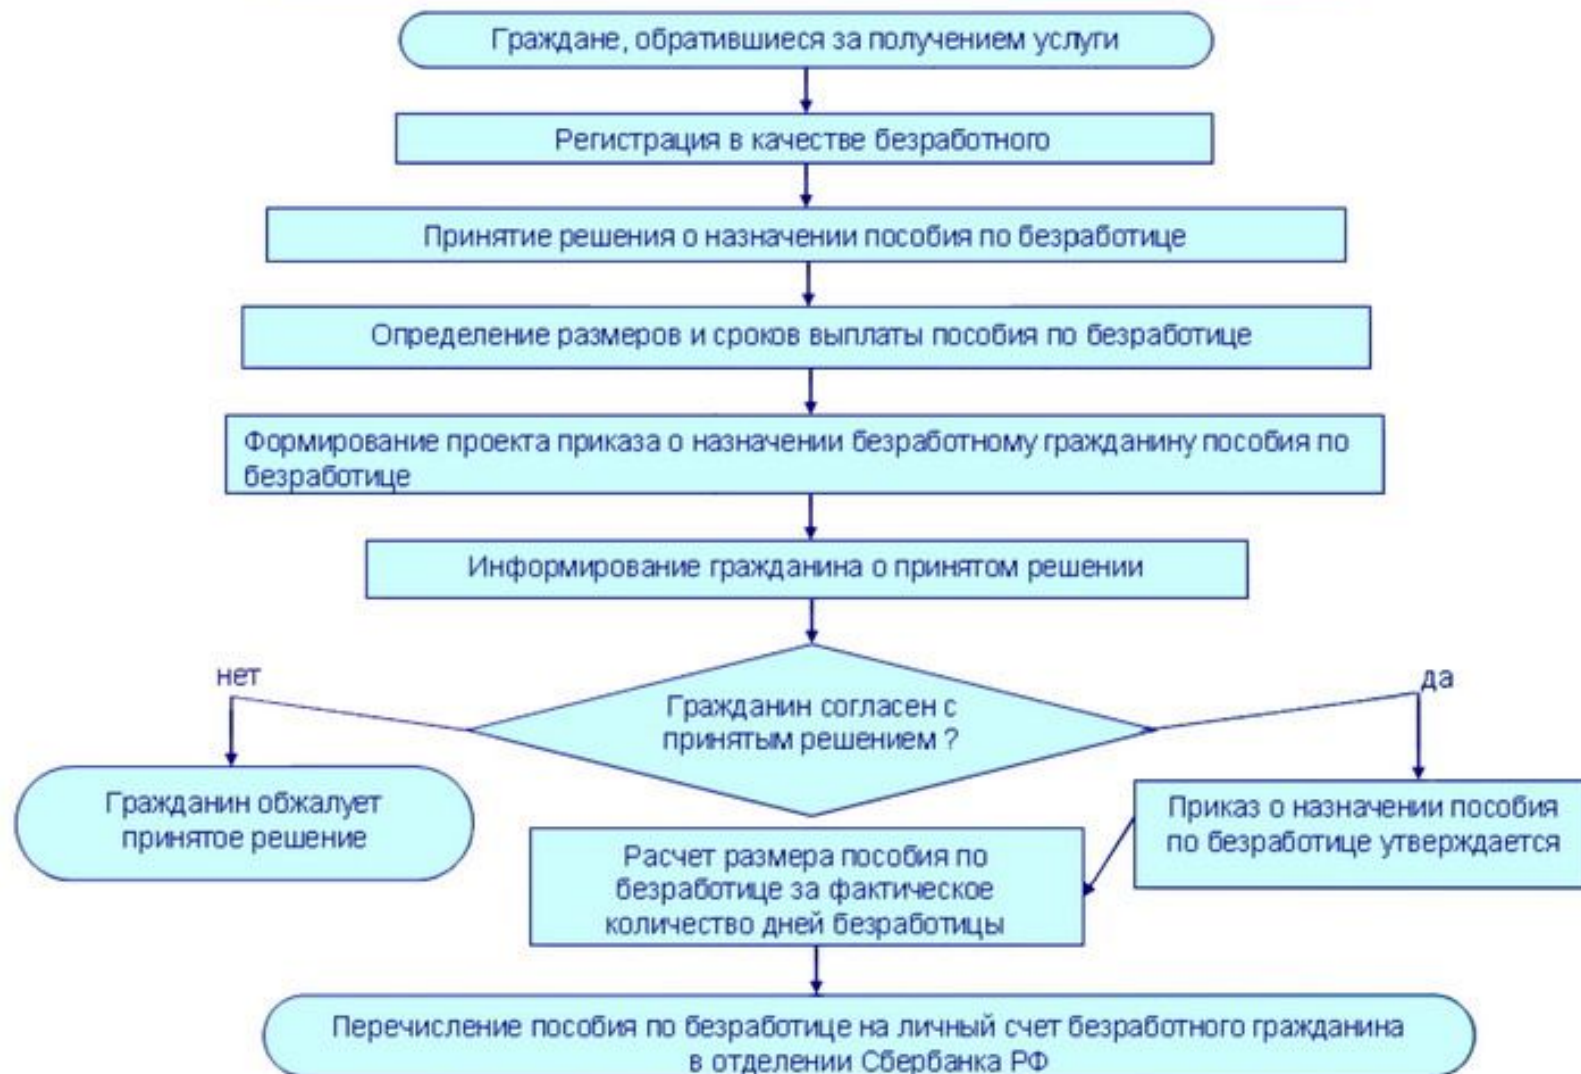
Граждане, обратившиеся за получением услуги

Регистрация в качестве безработного

Принятие решения о назначении пособия по безработице

Определение размеров и сроков выплаты пособия по безработице

Формирование проекта приказа о назначении безработному гражданину пособия по безработице

Информирование гражданина о принятом решении

нет

Гражданин согласен с принятым решением ?

да

Гражданин обжалует принятое решение

Приказ о назначении пособия по безработице утверждается

Расчет размера пособия по безработице за фактическое количество дней безработицы

Перечисление пособия по безработице на личный счет безработного гражданина в отделении Сбербанка РФ